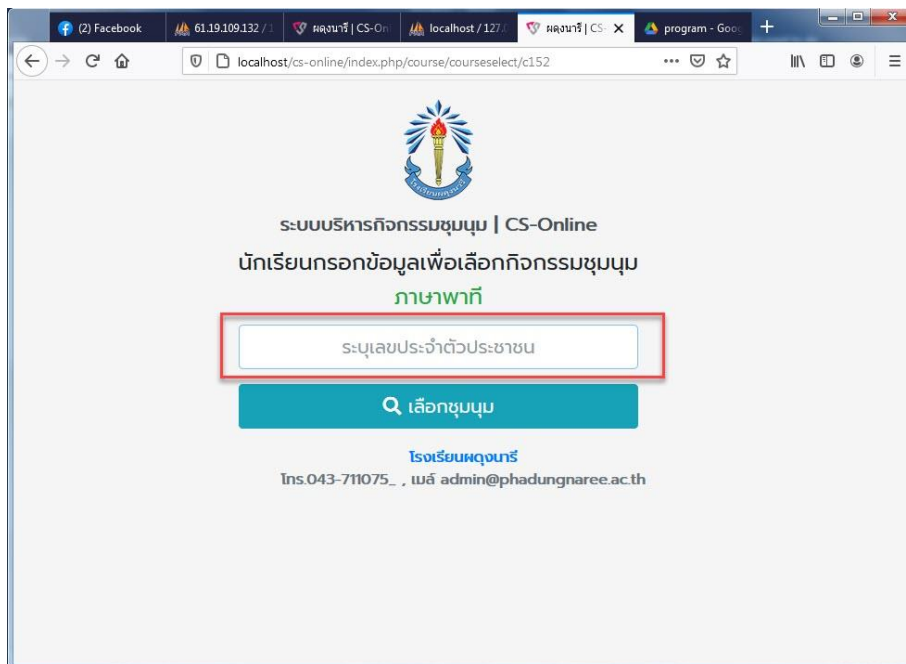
(2) Facebook
61.19.109.132 / 1
ผดุงนารี | CS-On
localhost / 127.0
ผดุงนารี | CS-
program - Goo

localhost/cs-online/index.php/course/courseselect/c152

ระบบบริหารกิจกรรมชุมนุม | CS-Online

นักเรียนกรอกข้อมูลเพื่อเลือกกิจกรรมชุมนุม

ภาษาพาที

ระบุเลขประจำตัวประชาชน

เลือกชุมนุม

โรงเรียนผดุงนารี

โทร.043-711075_ , เมล์ admin@phadungnaree.ac.th